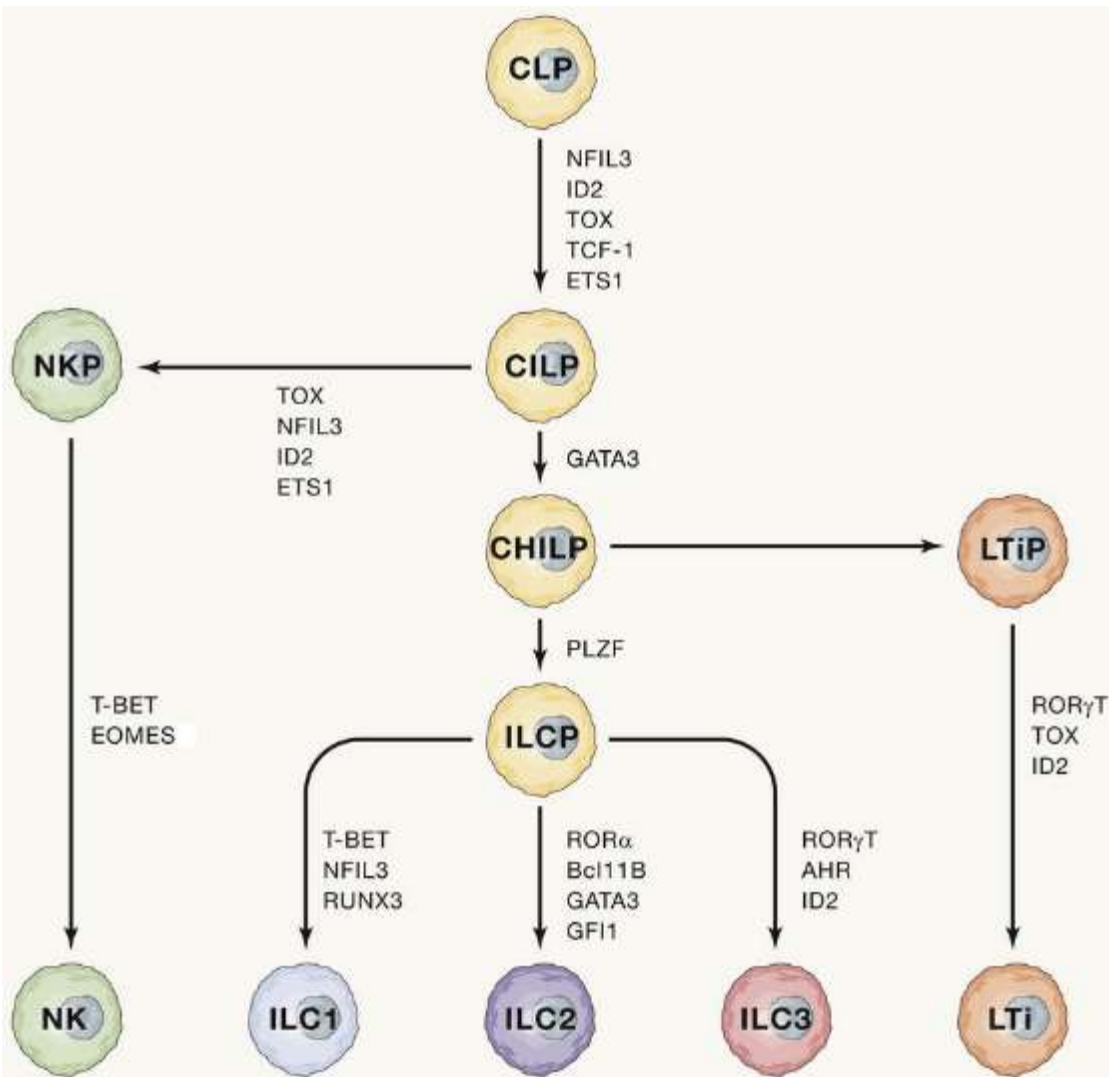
CLP

NFIL3
ID2
TOX
TCF-1
ETS1

NKP

CILP

TOX
NFIL3
ID2
ETS1

GATA3

CHILP

LTiP

PLZF

T-BET
EOMES

ILCP

RORγT
TOX
ID2

T-BET
NFIL3
RUNX3

RORα
Bcl11B
GATA3
GFI1

RORγT
AHR
ID2

NK

ILC1

ILC2

ILC3

LTi